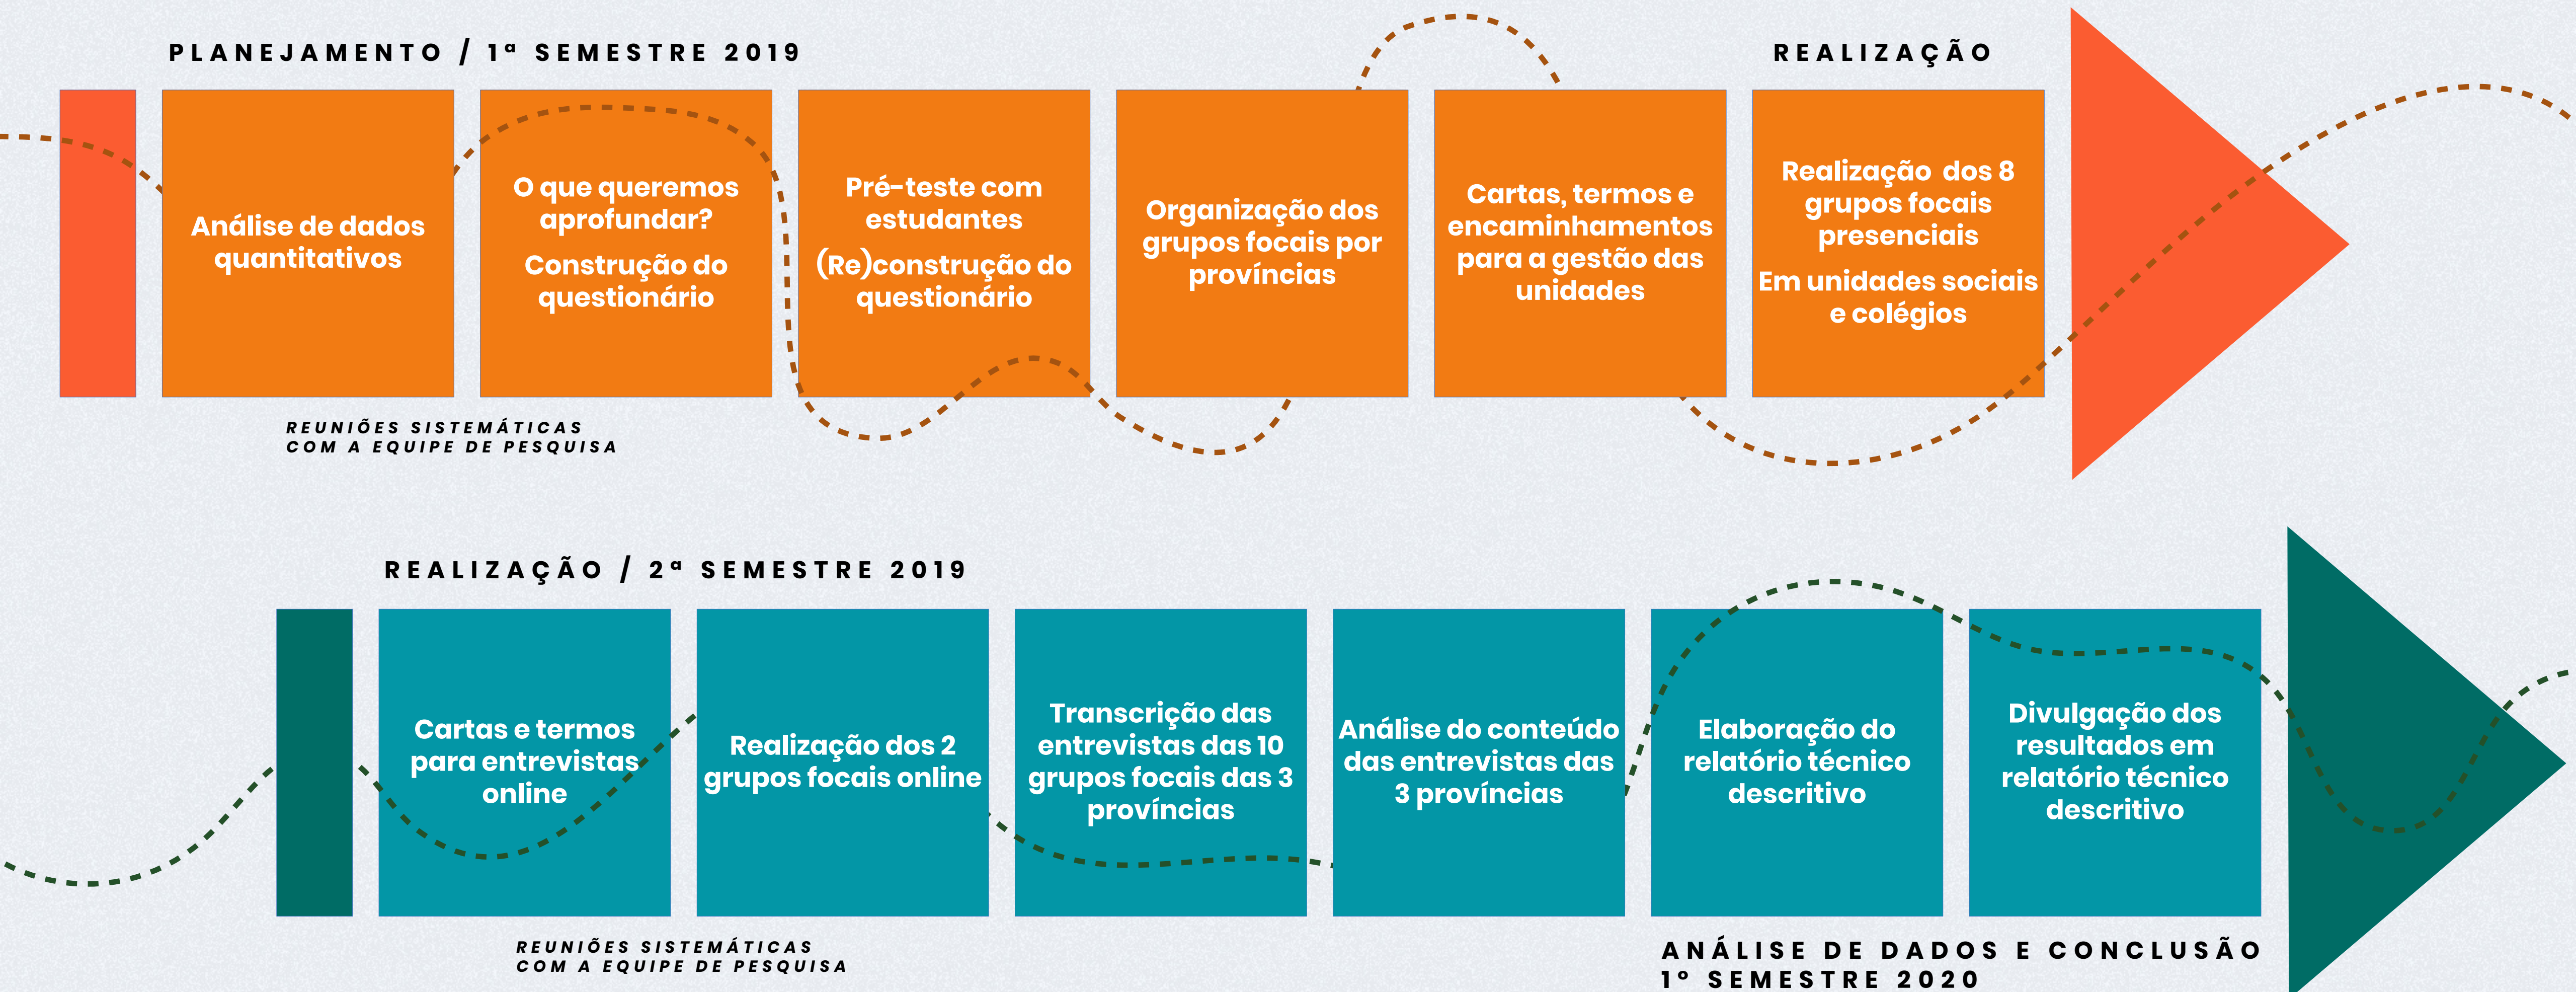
PLANEJAMENTO / 1ª SEMESTRE 2019

REALIZAÇÃO

Análise de dados quantitativos

O que queremos aprofundar?

Construção do questionário

Pré-teste com estudantes

(Re)construção do questionário

Organização dos grupos focais por províncias

Cartas, termos e encaminhamentos para a gestão das unidades

Realização dos 8 grupos focais presenciais

Em unidades sociais e colégios

REUNIÕES SISTEMÁTICAS COM A EQUIPE DE PESQUISA

REALIZAÇÃO / 2ª SEMESTRE 2019

Cartas e termos para entrevistas online

Realização dos 2 grupos focais online

Transcrição das entrevistas das 10 grupos focais das 3 províncias

Análise do conteúdo das entrevistas das 3 províncias

Elaboração do relatório técnico descritivo

Divulgação dos resultados em relatório técnico descritivo

REUNIÕES SISTEMÁTICAS COM A EQUIPE DE PESQUISA

ANÁLISE DE DADOS E CONCLUSÃO 1º SEMESTRE 2020